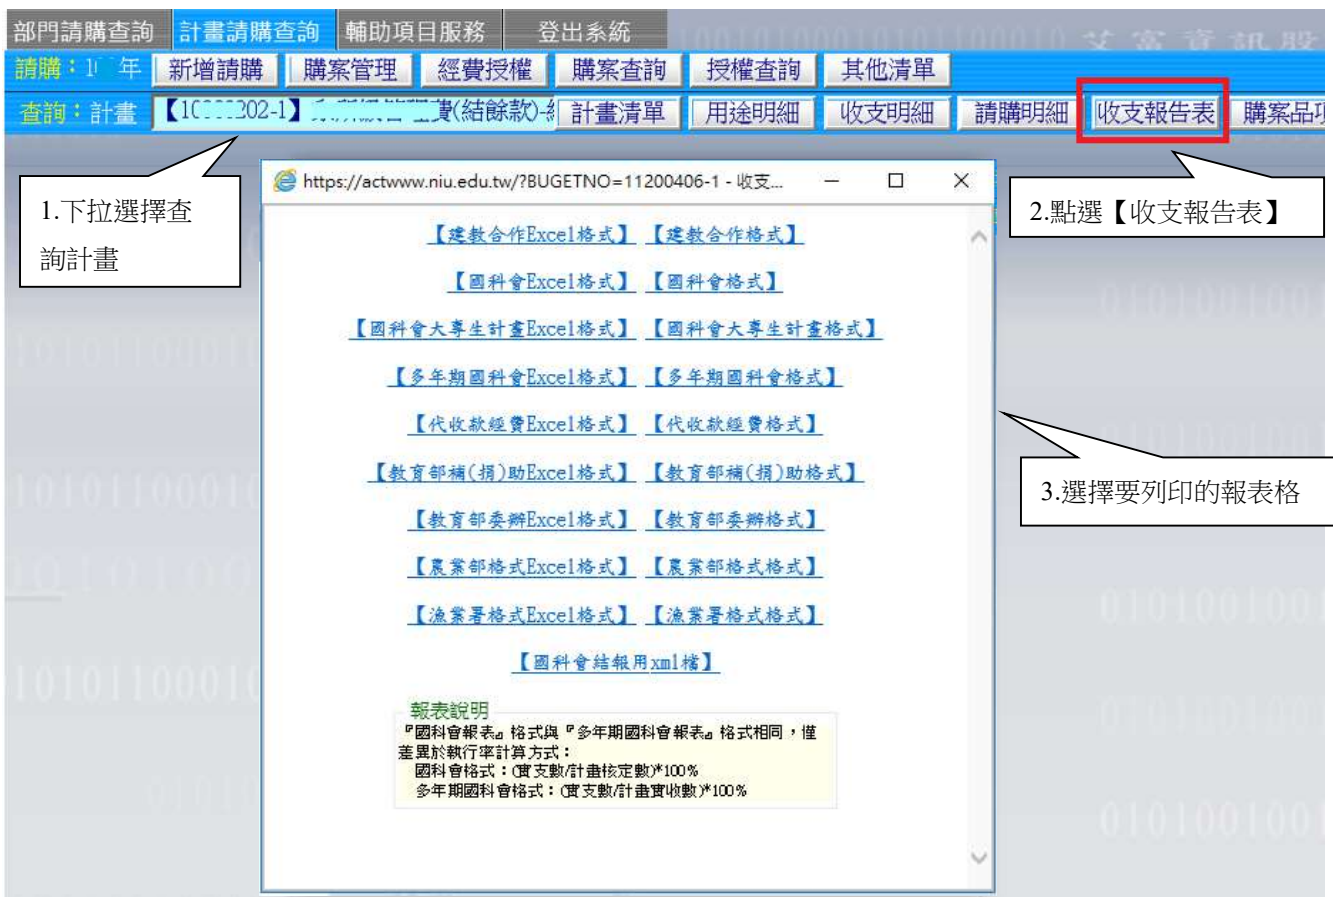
部門請購查詢 計畫請購查詢 輔助項目服務 登出系統

請購：1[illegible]年 新增請購 購案管理 經費授權 購案查詢 授權查詢 其他清單

查詢：計畫 【10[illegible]202-1】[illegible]費(結餘款)-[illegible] 計畫清單 用途明細 收支明細 請購明細 收支報告表 購案品項

1.下拉選擇查詢計畫

2.點選【收支報告表】

https://actwww.niu.edu.tw/?BUGETNO=11200406-1 - 收支...

【建教合作Excel格式】 【建教合作格式】

【國科會Excel格式】 【國科會格式】

【國科會大專生計畫Excel格式】 【國科會大專生計畫格式】

【多年期國科會Excel格式】 【多年期國科會格式】

【代收款經費Excel格式】 【代收款經費格式】

【教育部補(捐)助Excel格式】 【教育部補(捐)助格式】

【教育部委辦Excel格式】 【教育部委辦格式】

【農業部格式Excel格式】 【農業部格式格式】

【漁業署格式Excel格式】 【漁業署格式格式】

【國科會結報用xml檔】

3.選擇要列印的報表格

報表說明
『國科會報表』格式與『多年期國科會報表』格式相同，僅差異於執行率計算方式：
國科會格式：(實支數/計畫核定數)*100%
多年期國科會格式：(實支數/計畫實收數)*100%